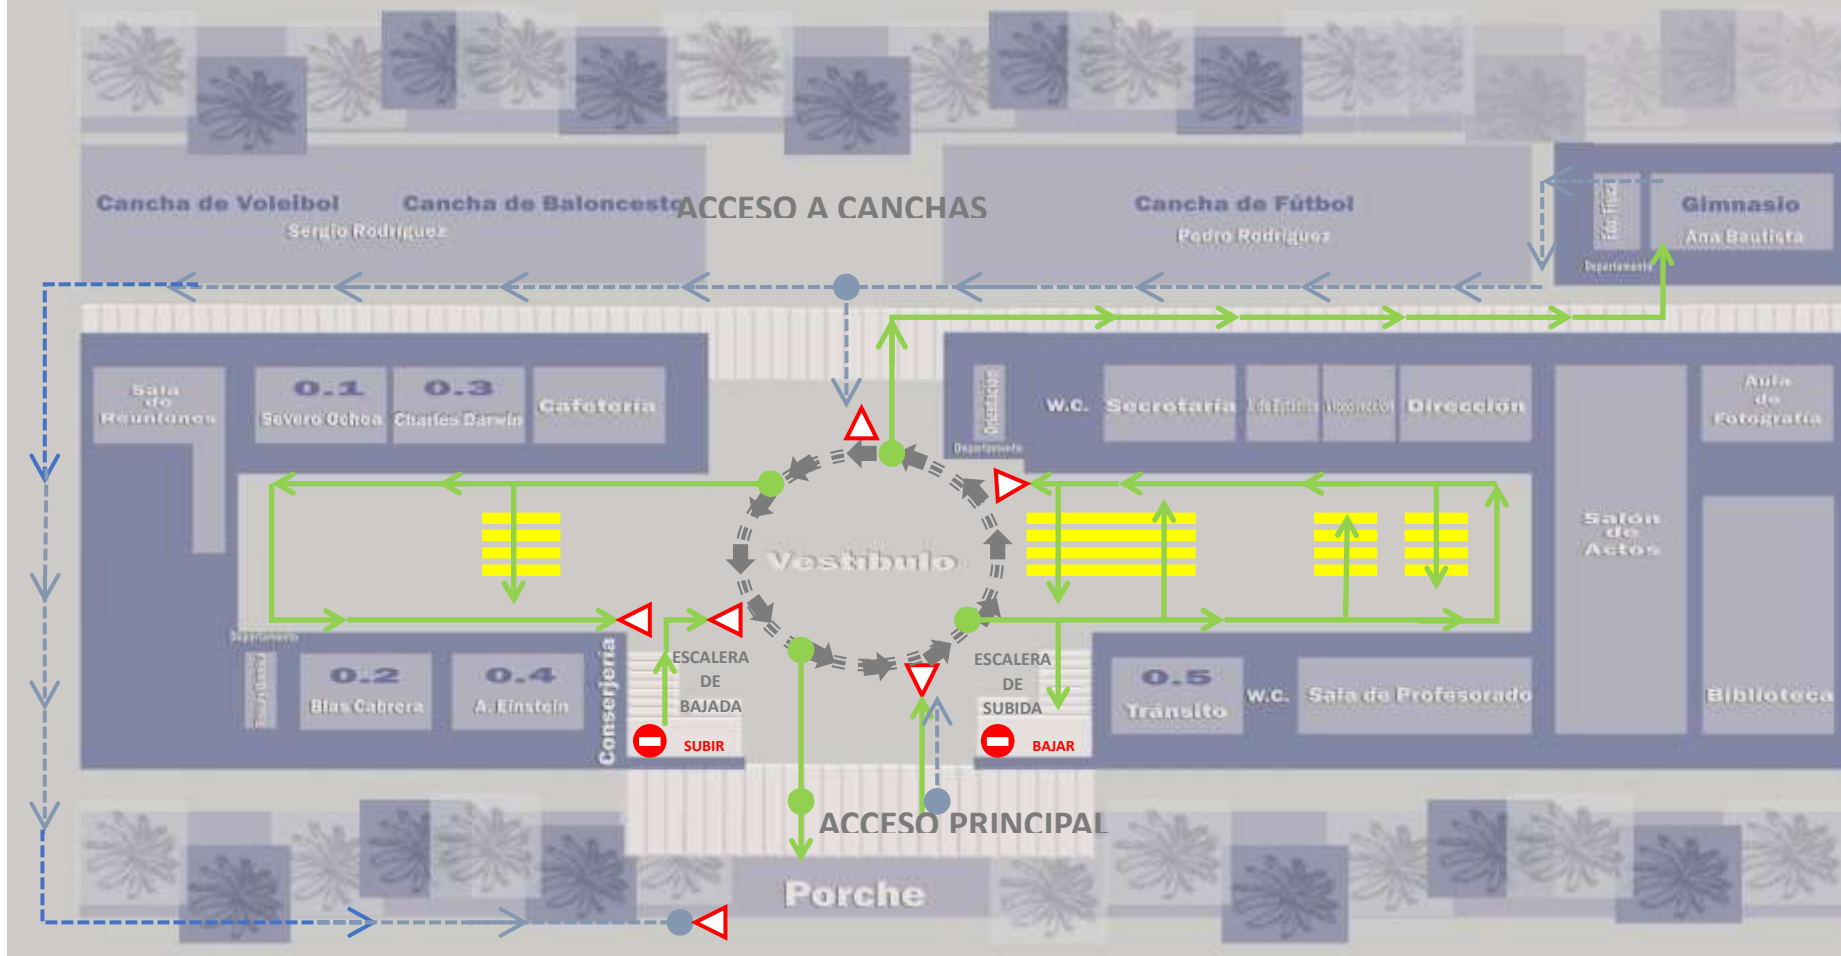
Cancha de Voleibol
Sergio Rodriguez
Cancha de Baloncesto
ACCESO A CANCHAS
Cancha de Fútbol
Pedro Rodriguez
Educ. Física
Departamento
Gimnasio
Ana Bautista

Sala de Reuniones
0.1
Severo Ochoa
0.3
Charles Darwin
Cafetería
Orientación
Departamento
W.C.
Secretaría
Jef. de Estudios
Vicedirección
Dirección
Aula de Fotografía

Vestíbulo
Salón de Actos
Departamento
Tecnología
0.2
Blas Cabrera
0.4
A. Einstein
Conserjería
ESCALERA DE BAJADA
SUBIR
ESCALERA DE SUBIDA
BAJAR
0.5
Tránsito
W.C.
Sala de Profesorado
Biblioteca

ACCESO PRINCIPAL
Porche